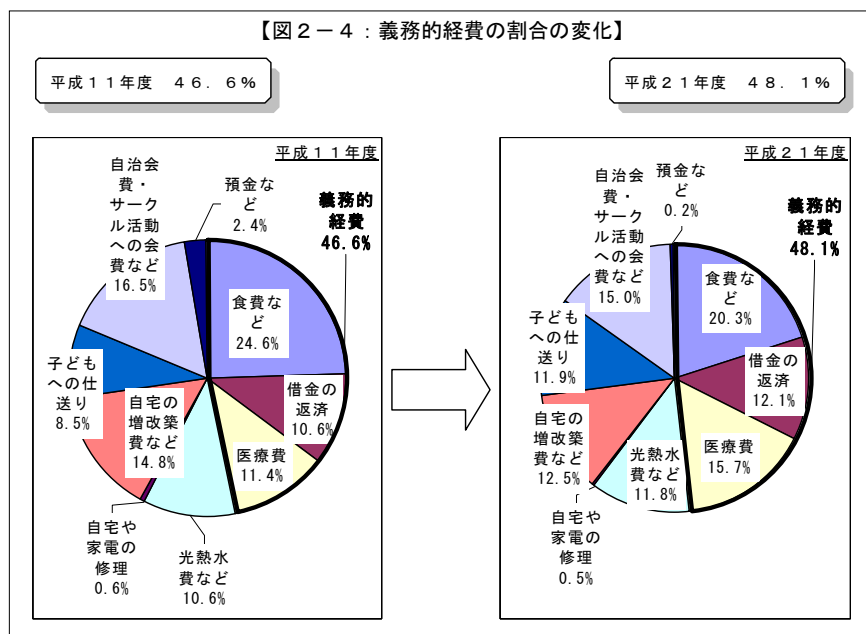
【図２－４：義務的経費の割合の変化】

平成１１年度　４６．６％

平成２１年度　４８．１％

平成１１年度

自治会費・サークル活動への会費など 16.5%

預金など 2.4%

義務的経費 46.6%

食費など 24.6%

子どもへの仕送り 8.5%

借金の返済 10.6%

自宅の増改築費など 14.8%

医療費 11.4%

自宅や家電の修理 0.6%

光熱水費など 10.6%

平成２１年度

自治会費・サークル活動への会費など 15.0%

預金など 0.2%

義務的経費 48.1%

食費など 20.3%

子どもへの仕送り 11.9%

借金の返済 12.1%

自宅の増改築費など 12.5%

光熱水費など 11.8%

医療費 15.7%

自宅や家電の修理 0.5%